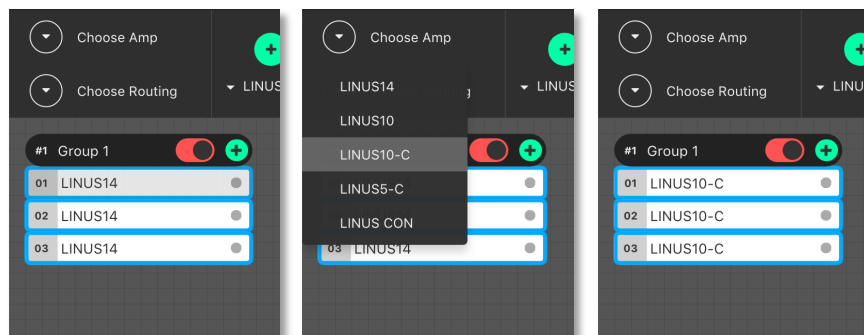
Choose Amp

Choose Routing

LINUS

#1 Group 1

01 LINUS14

02 LINUS14

03 LINUS14

Choose Amp

LINUS

LINUS14

LINUS10

LINUS10-C

LINUS5-C

LINUS CON

03 LINUS14

Choose Amp

Choose Routing

LINU

#1 Group 1

01 LINUS10-C

02 LINUS10-C

03 LINUS10-C